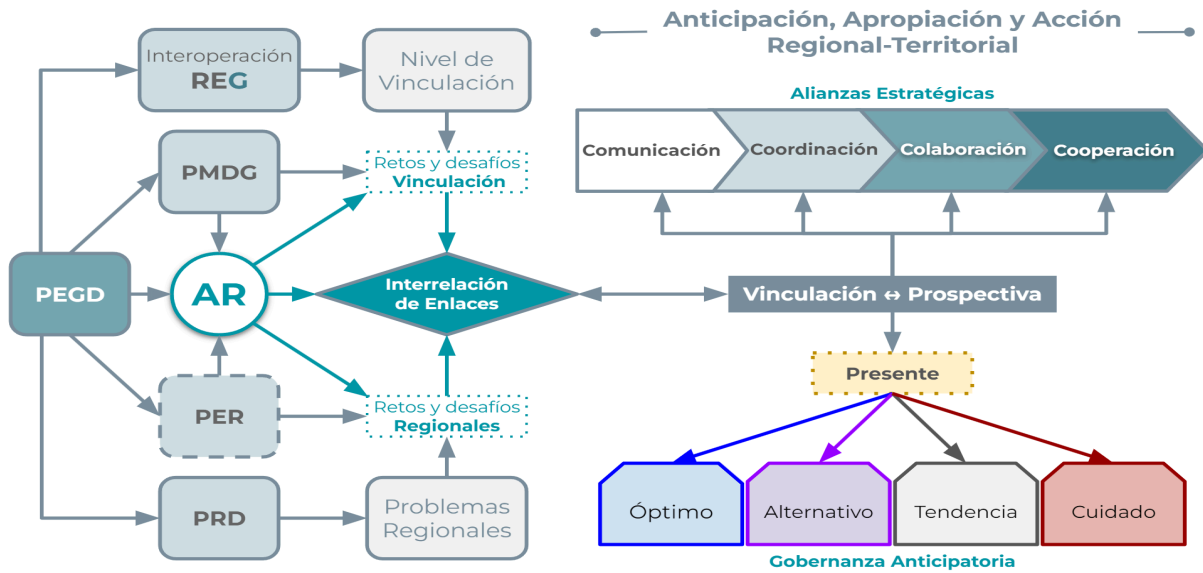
Anticipación, Apropiación y Acción Regional-Territorial

Interoperación REG

Nivel de Vinculación

PMDG

Retos y desafíos Vinculación

PEGD

AR

Interrelación de Enlaces

PER

Retos y desafíos Regionales

PRD

Problemas Regionales

Alianzas Estratégicas

Comunicación

Coordinación

Colaboración

Cooperación

Vinculación ↔ Prospectiva

Presente

Óptimo

Alternativo

Tendencia

Cuidado

Gobernanza Anticipatoria